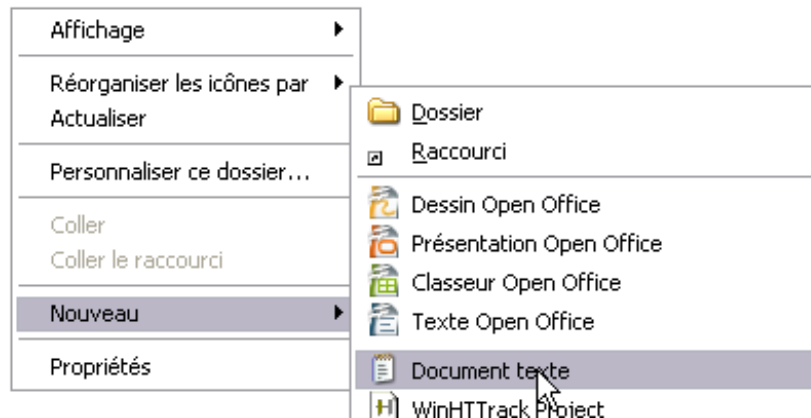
Affichage
Réorganiser les icônes par
Actualiser
Personnaliser ce dossier...
Coller
Coller le raccourci
Nouveau
Propriétés

Dossier
Raccourci
Dessin Open Office
Présentation Open Office
Classeur Open Office
Texte Open Office
Document texte
WinHTTrack Project